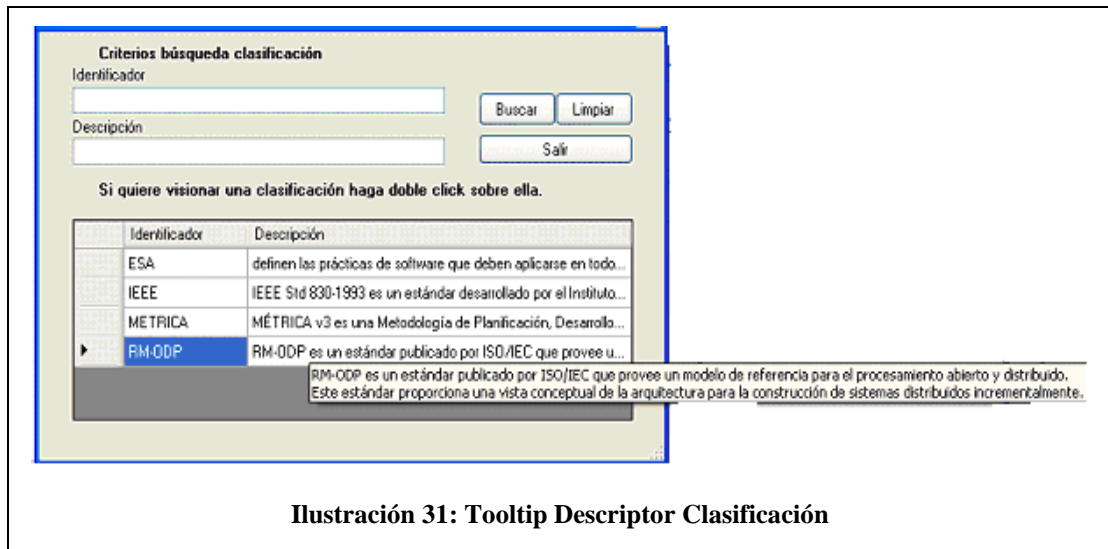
Criterios búsqueda clasificación

Identificador

Buscar

Limpiar

Descripción

Salir

Si quiere visionar una clasificación haga doble click sobre ella.

| | Identificador | Descripción |
|---|---|---|
| | ESA | definen las prácticas de software que deben aplicarse en todo... |
| | IEEE | IEEE Std 830-1993 es un estándar desarrollado por el Instituto... |
| | METRICA | MÉTRICA v3 es una Metodología de Planificación, Desarrollo... |
| ▶ | RM-ODP | RM-ODP es un estándar publicado por ISO/IEC que provee u... |

RM-ODP es un estándar publicado por ISO/IEC que provee un modelo de referencia para el procesamiento abierto y distribuido. Este estándar proporciona una vista conceptual de la arquitectura para la construcción de sistemas distribuidos incrementalmente.

Ilustración 31: Tooltip Descriptor Clasificación